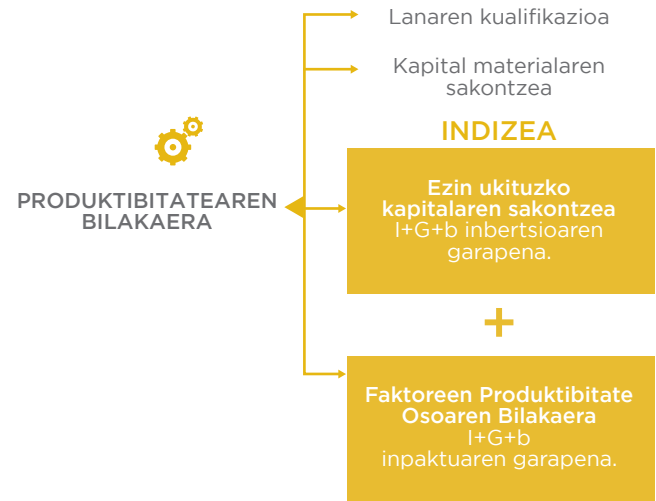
PRODUKTIBITATEAREN BILAKAERA

Lanaren kualifikazioa

Kapital materialaren sakontzea

INDIZEA

Ezin ukituzko kapitalaren sakontzea
I+G+b inbertsioaren garapena.

+

Faktoreen Produktibitate Osoaren Bilakaera
I+G+b inpaktuaren garapena.